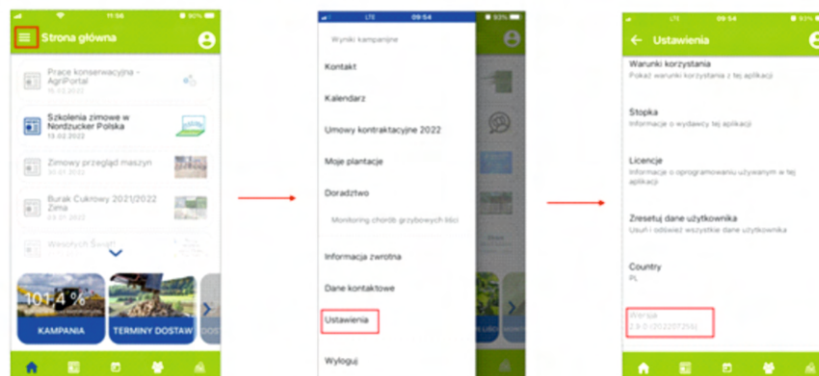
11:56

Strona główna

Prace konserwacyjne - AgriPortal
15.02.2022

Szkolenia zimowe w Nordzucker Polska
15.02.2022

Zimowy przegląd maszyn
10.01.2022

Burak Cukrowy 2021/2022 Zima
03.01.2022

Wesołych Świąt

101,4 %

KAMPANIA

TERMINY DOSTAW

LTE 09:54 93%

Wyniki kampanijne

Kontakt

Kalendarz

Umowy kontraktacyjne 2022

Moje plantacje

Doradztwo

Monitoring chorób grzybowych liści

Informacja zwrotna

Dane kontaktowe

Ustawienia

Wyloguj

LTE 09:54 93%

Ustawienia

Warunki korzystania
Pokaż warunki korzystania z tej aplikacji

Stopka
Informacje o wydawcy tej aplikacji

Licencje
Informacje o oprogramowaniu używanym w tej aplikacji

Zresetuj dane użytkownika
Usuń i odśwież wszystkie dane użytkownika

Country
PL

Wersja
2.9.0 (20220725)